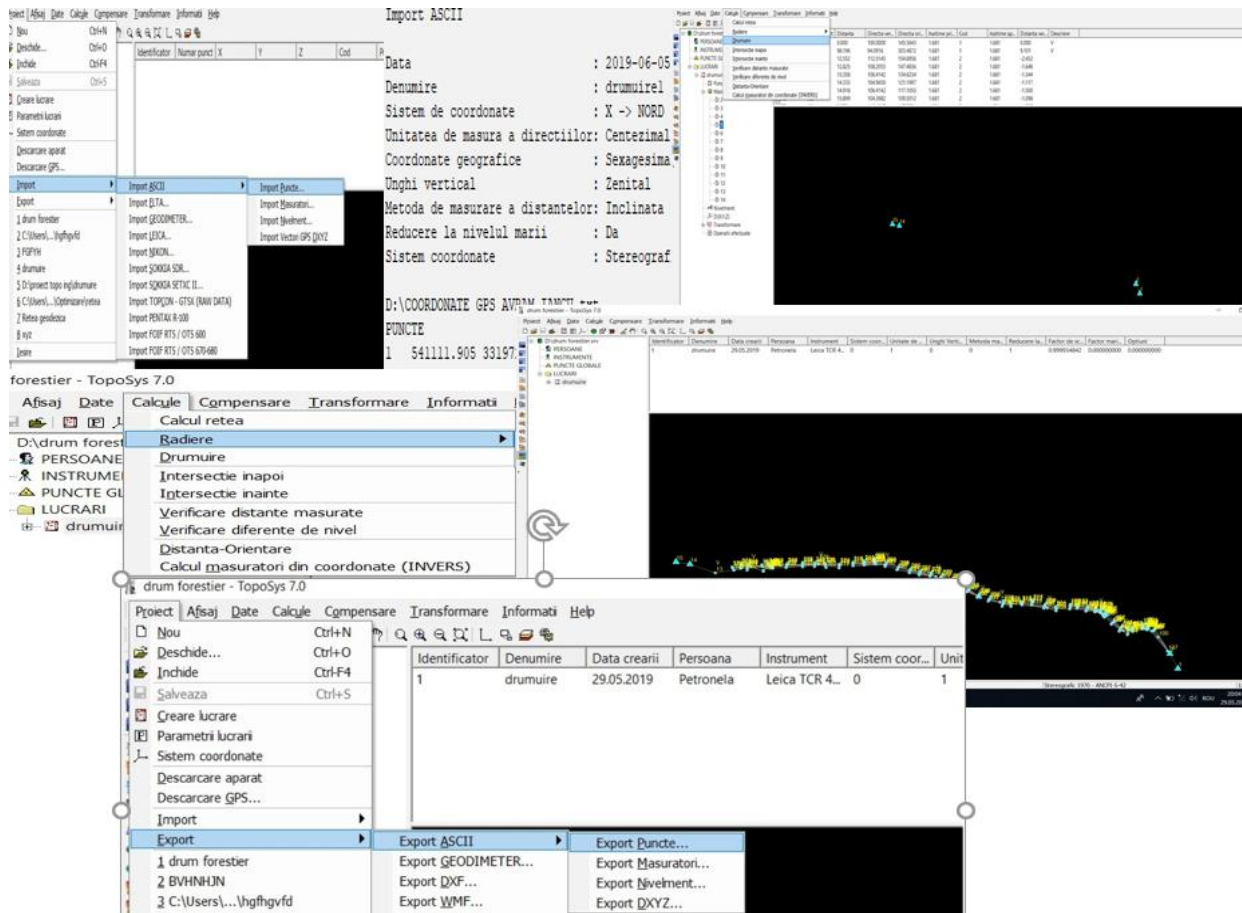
Proiect Afisaj Date Calcule Compensare Transformare Informati Help
Nou Ctrl+N
Deschide... Ctrl+O
Inchide Ctrl+F4
Salveaza Ctrl+S
Creare lucrare
Parametri lucrari
Sistem coordonate
Descarcare aparat
Descarcare GPS...
Import
Export
1 drum forestier
2 C:\Users\...\hgfhgvfd
3 FGFYH
4 drumuire
5 D:\proiect topo ing\drumuire
6 C:\Users\...\Optimizare\retea
7 Retea geodezica
8 xyz
Iesire

Identificator Numar punct X Y Z Cod

Import ASCII
Import ELTA...
Import GEODIMETER...
Import LEICA...
Import NIKON...
Import SOKKIA SDR...
Import SOKKIA SETXC II...
Import TOPCON - GTS6 (RAW DATA)
Import PENTAX R-100
Import FOIF RTS / OTS 600
Import FOIF RTS / OTS 670-680

Import Puncte...
Import Masuratori...
Import Nivelment...
Import Vectori GPS DXYZ

Import ASCII

Data : 2019-06-05
Denumire : drumuirel
Sistem de coordonate : X -> NORD
Unitatea de masura a directiilor: Centezimal
Coordonate geografice : Sexagesima
Unghi vertical : Zenital
Metoda de masurare a distantelor: Inclinata
Reducere la nivelul marii : Da
Sistem coordonate : Stereograf

D:\COORDONATE GPS AVRAM IANCU.txt
PUNCTE
1 541111.905 33197

Calcul retea
Radiere
Drumuire
Intersectie inapoi
Intersectie inainte
Verificare distante masurate
Verificare diferente de nivel
Distanta-Orientare
Calcul masuratori din coordonate (INVERS)

forestier - TopoSys 7.0
Afisaj Date Calcule Compensare Transformare Informati
D:\drum forest
PERSOANE
INSTRUMEI
PUNCTE GL
LUCRARI
drumuir

drum forestier - TopoSys 7.0
Proiect Afisaj Date Calcule Compensare Transformare Informati Help
Nou Ctrl+N
Deschide... Ctrl+O
Inchide Ctrl+F4
Salveaza Ctrl+S
Creare lucrare
Parametri lucrari
Sistem coordonate
Descarcare aparat
Descarcare GPS...
Import
Export
1 drum forestier
2 BVHNHJN
3 C:\Users\...\hgfhgvfd

| Identificator | Denumire | Data crearii | Persoana | Instrument | Sistem coor... | Unit |
|---|---|---|---|---|---|---|
| 1 | drumuire | 29.05.2019 | Petronela | Leica TCR 4... | 0 | 1 |

Export ASCII
Export GEODIMETER...
Export DXF...
Export WMF...

Export Puncte...
Export Masuratori...
Export Nivelment...
Export DXYZ...

Stereografic 1970 - ANON 6-42